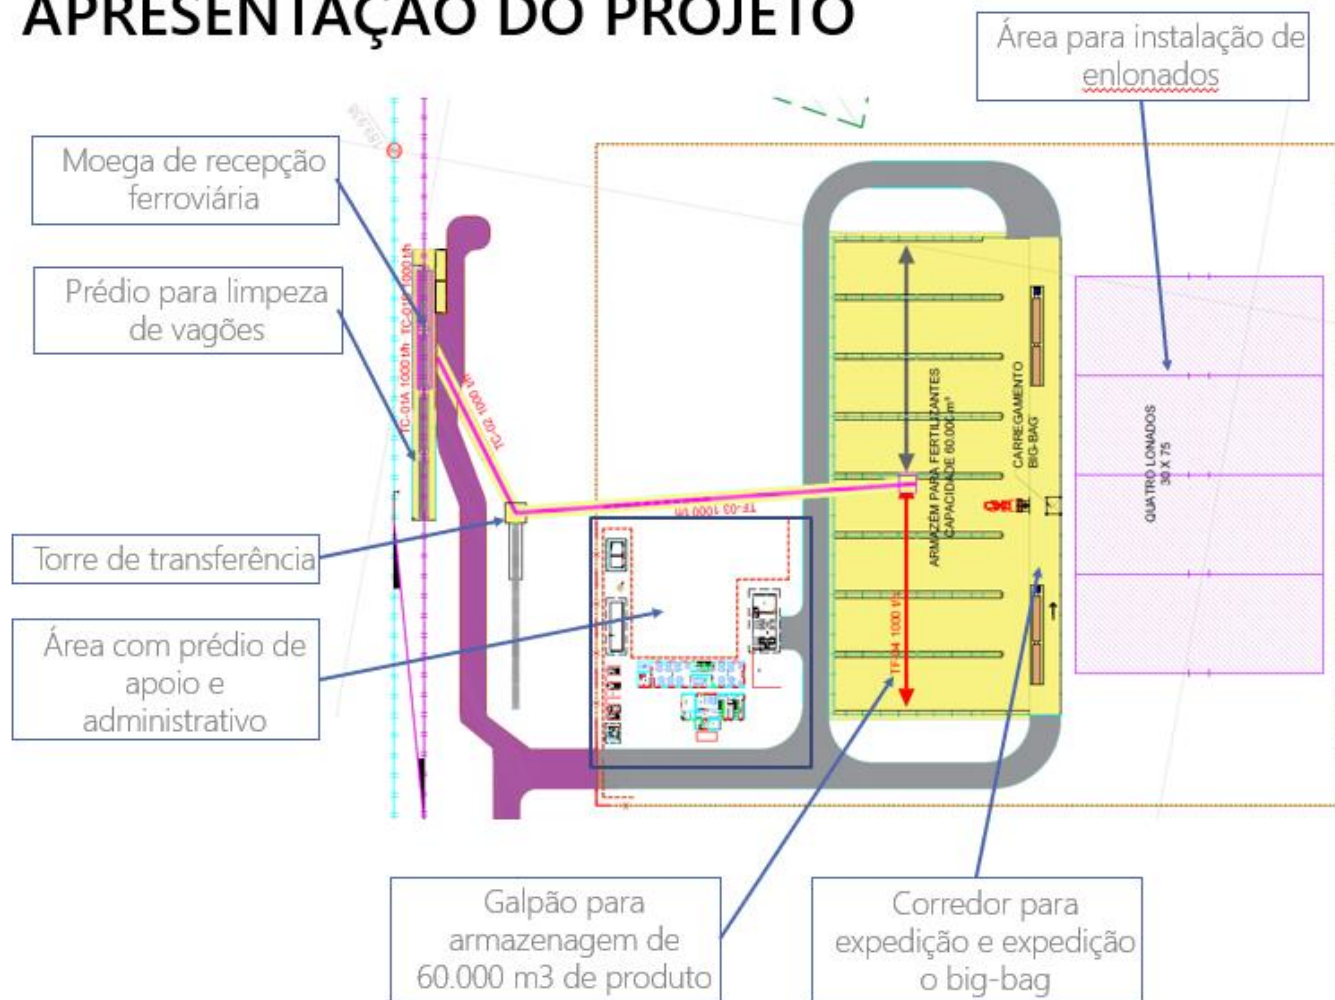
APRESENTAÇÃO DO PROJETO

Área para instalação de enlonados

Moega de recepção ferroviária

Prédio para limpeza de vagões

TC-01A 1000 t/h

TC-01B 1000 t/h

TC-02 1000 t/h

TF-03 1000 t/h

ARMAZEM PARA FERTILIZANTES CAPACIDADE DE 60.000m³

CARREGAMENTO BIG-BAG

QUATRO LONADOS 30 X 75

TF-04 1000 t/h

Torre de transferência

Área com prédio de apoio e administrativo

Galpão para armazenagem de 60.000 m3 de produto

Corredor para expedição e expedição o big-bag